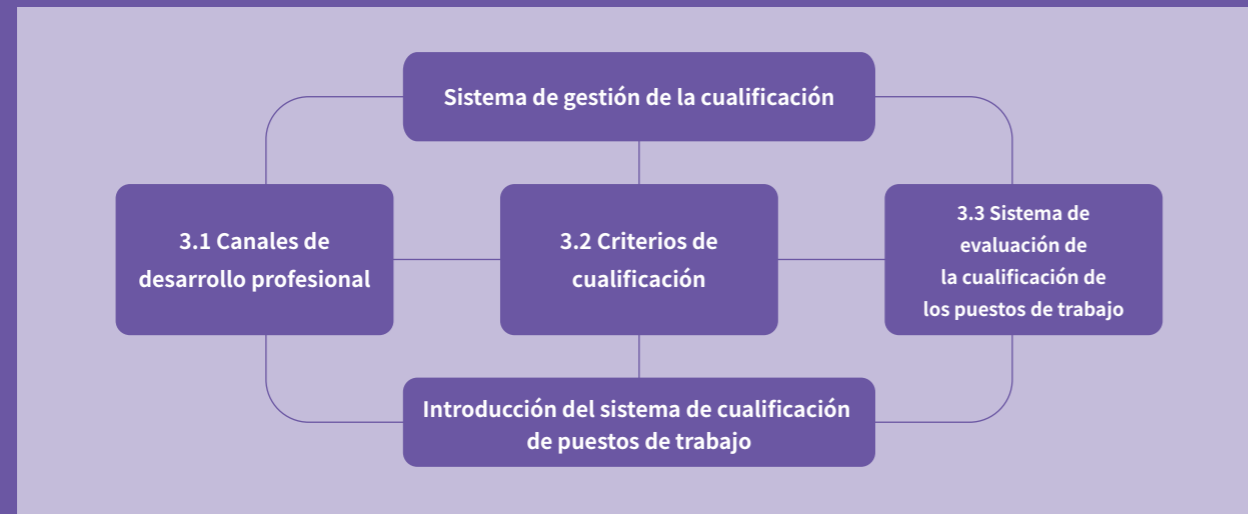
Sistema de gestión de la cualificación

3.1 Canales de desarrollo profesional

3.2 Criterios de cualificación

3.3 Sistema de evaluación de la cualificación de los puestos de trabajo

Introducción del sistema de cualificación de puestos de trabajo